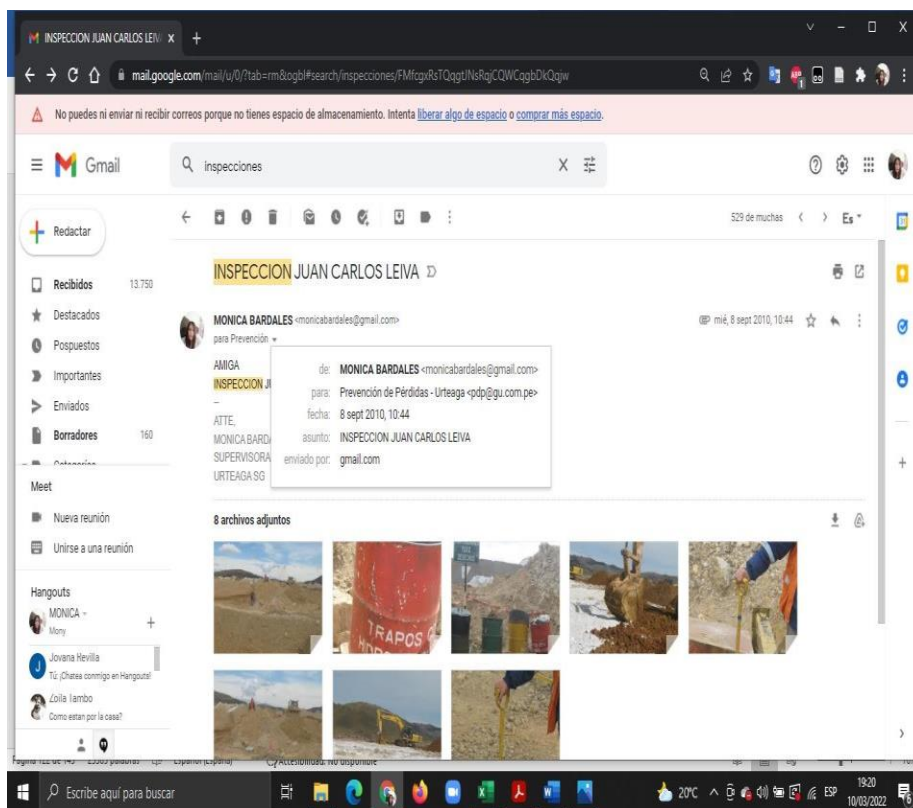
INSPECCION JUAN CARLOS LEIV x +

mail.google.com/mail/u/0/?tab=rm&ogbl#search/inspecciones/FMfcgxRsTQggtJNsRqjCQWCqgbDkQqjw

No puedes ni enviar ni recibir correos porque no tienes espacio de almacenamiento. Intenta liberar algo de espacio o comprar más espacio.

Gmail

inspecciones

Redactar

Recibidos 13.750
Destacados
Pospuestos
Importantes
Enviados
Borradores 160

Meet
Nueva reunión
Unirse a una reunión

Hangouts
MONICA -
Mony
Jovana Hevilla
Tú: ¡Chatea conmigo en Hangouts!
Zoila Iambo
Como estan por la casa?

529 de muchas

INSPECCION JUAN CARLOS LEIVA

MONICA BARDALES <monicabardales@gmail.com>
para Prevención
mié, 8 sept 2010, 10:44

AMIGA
INSPECCION J
-
ATTE,
MONICA BARD
SUPERVISORA
URTEAGA SG

de: MONICA BARDALES <monicabardales@gmail.com>
para: Prevención de Pérdidas - Urteaga <pdp@gu.com.pe>
fecha: 8 sept 2010, 10:44
asunto: INSPECCION JUAN CARLOS LEIVA
enviado por: gmail.com

8 archivos adjuntos

TRAPOS

Escribe aquí para buscar
20°C ESP 19:20 10/03/2022